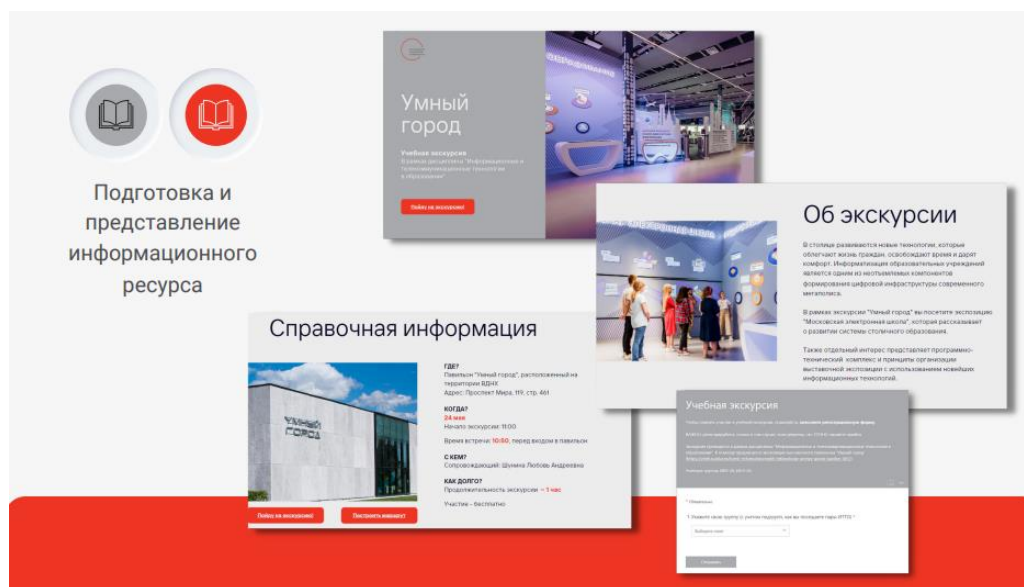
Подготовка и представление информационного ресурса

Умный город

Учебная экскурсия
В рамках дисциплины "Информационные и телекоммуникационные технологии в образовании"

Пойти на экскурсию

Об экскурсии

В столице развиваются новые технологии, которые облегчают жизнь граждан, освобождают время и дарят комфорт. Информатизация образовательных учреждений является одним из неотъемлемых компонентов формирования цифровой инфраструктуры современного мегаполиса.

В рамках экскурсии "Умный город" вы посетите экспозицию "Московская электронная школа", которая рассказывает о развитии системы столичного образования.

Также отдельный интерес представляет программно-технический комплекс и принципы организации выставочной экспозиции с использованием новейших информационных технологий.

Справочная информация

ГДЕ?
Павильон "Умный город", расположенный на территории ВДНХ
Адрес: Проспект Мира, 119, стр. 461

КОГДА?
24 мая
Начало экскурсии: 11:00
Время встречи: 10:50, перед входом в павильон

С КЕМ?
Сопровождающий: Шунина Любовь Андреевна

КАК ДОЛГО?
Продолжительность экскурсии — 1 час

Участие - бесплатно

Пойти на экскурсию

Построить маршрут

Учебная экскурсия

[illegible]

* Обязательно

* Укажите свою группу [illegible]

Выберите ответ

Отправить